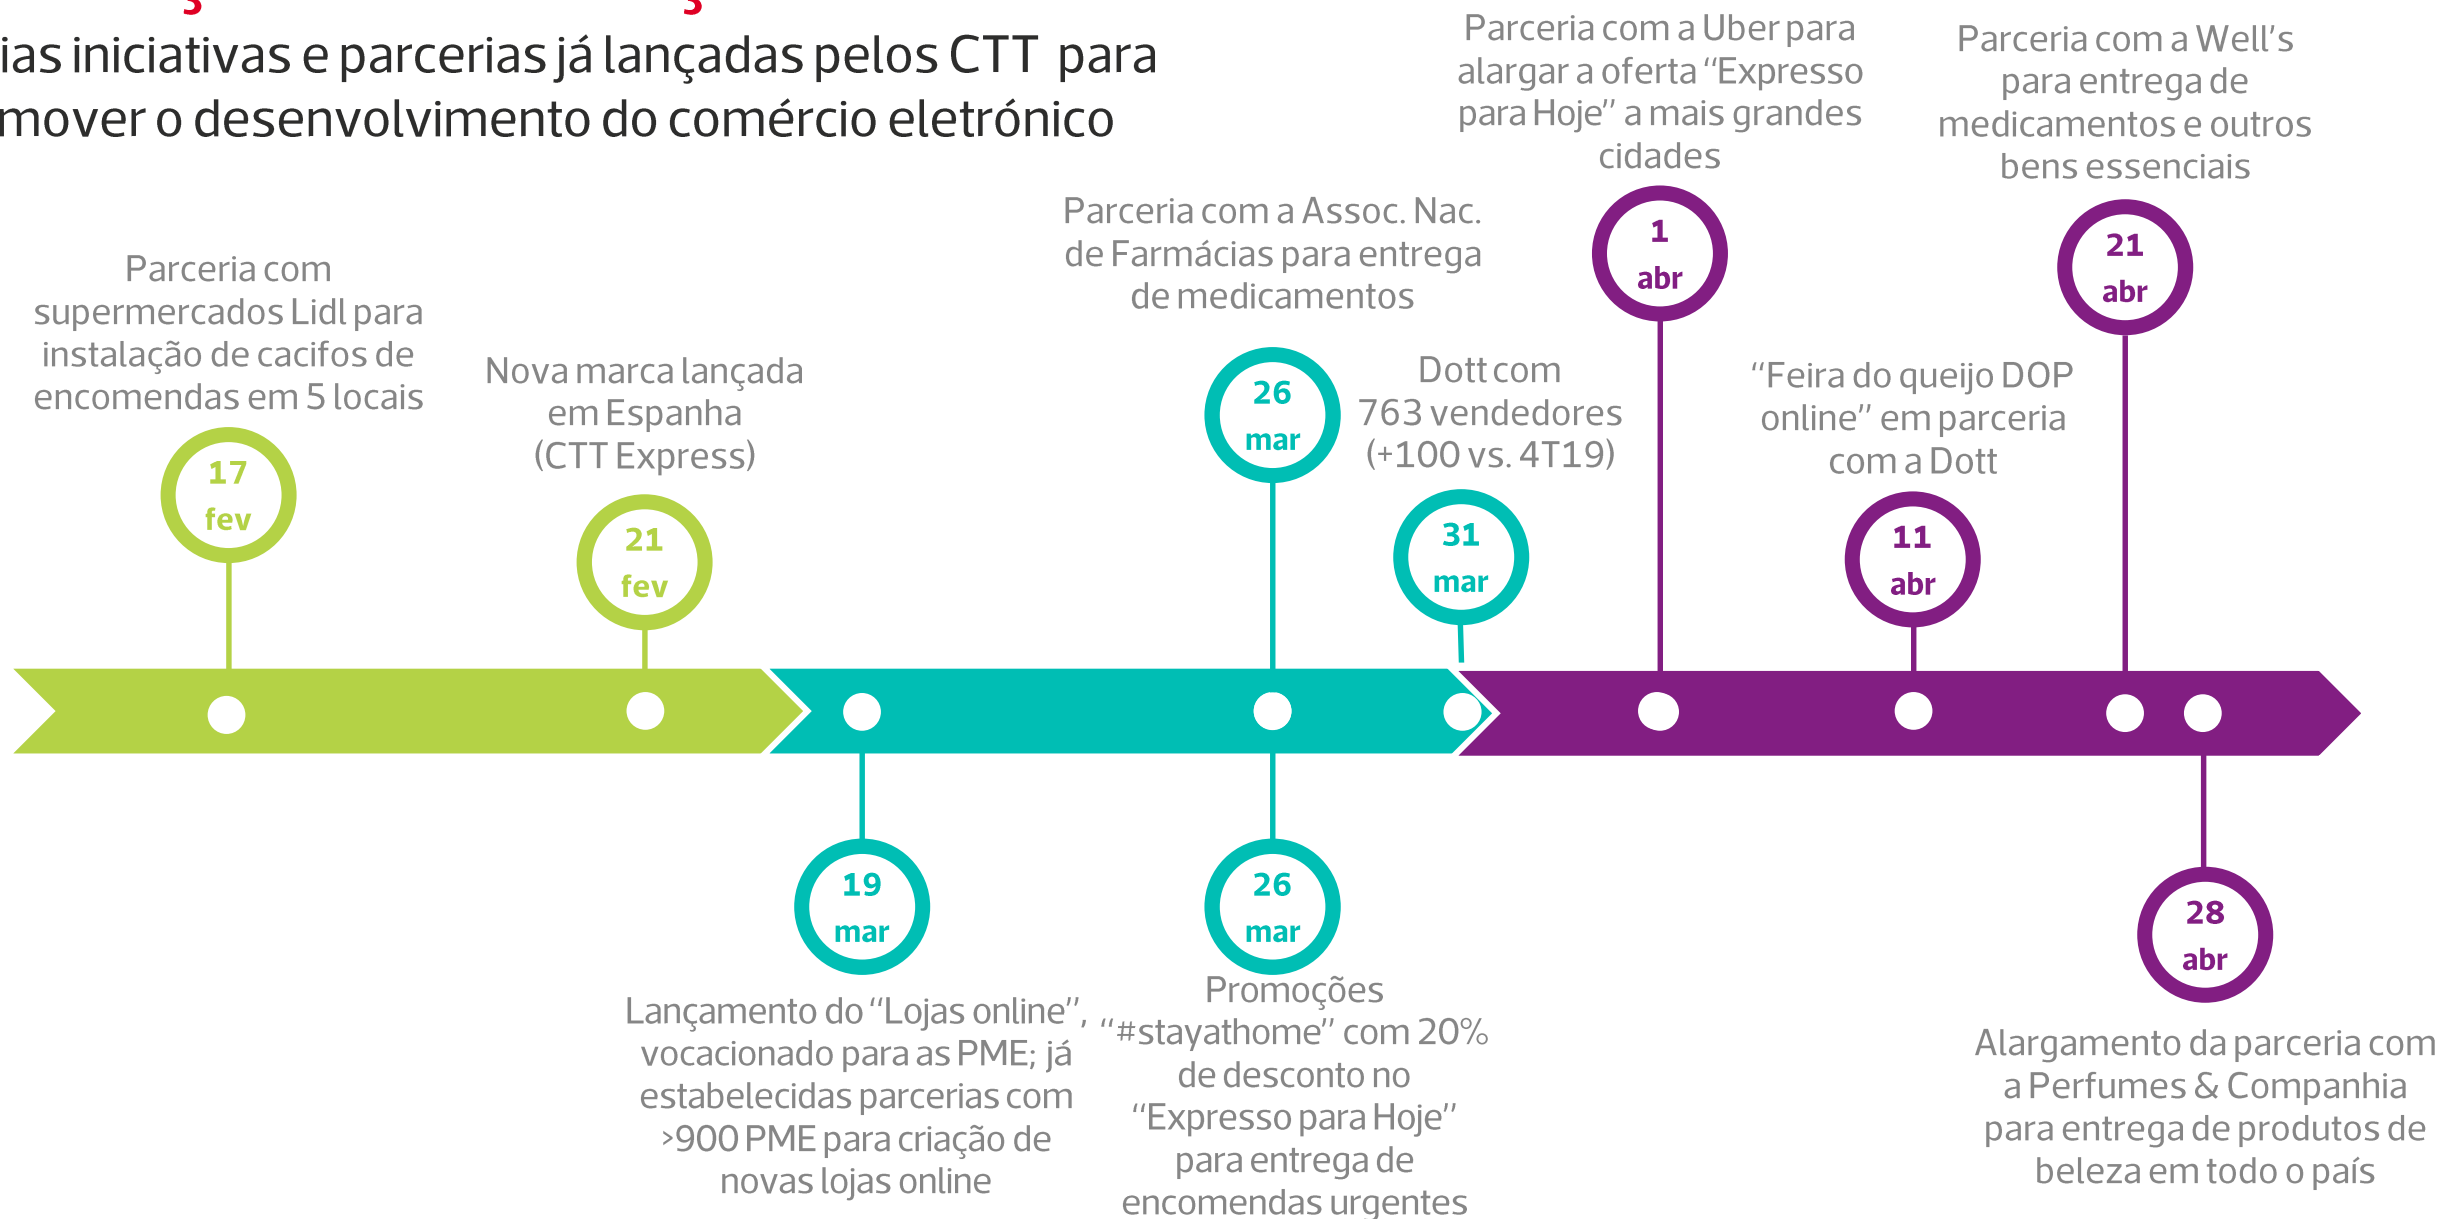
ias iniciativas e parcerias já lançadas pelos CTT para mover o desenvolvimento do comércio eletrónico

Parceria com supermercados Lidl para instalação de cacifos de encomendas em 5 locais

17 fev

Nova marca lançada em Espanha (CTT Express)

21 fev

19 mar

Lançamento do "Lojas online", vocacionado para as PME; já estabelecidas parcerias com >900 PME para criação de novas lojas online

Parceria com a Assoc. Nac. de Farmácias para entrega de medicamentos

26 mar

26 mar

Promoções "#stayathome" com 20% de desconto no "Expresso para Hoje" para entrega de encomendas urgentes

Dott com 763 vendedores (+100 vs. 4T19)

31 mar

Parceria com a Uber para alargar a oferta "Expresso para Hoje" a mais grandes cidades

1 abr

"Feira do queijo DOP online" em parceria com a Dott

11 abr

Parceria com a Well's para entrega de medicamentos e outros bens essenciais

21 abr

28 abr

Alargamento da parceria com a Perfumes & Companhia para entrega de produtos de beleza em todo o país